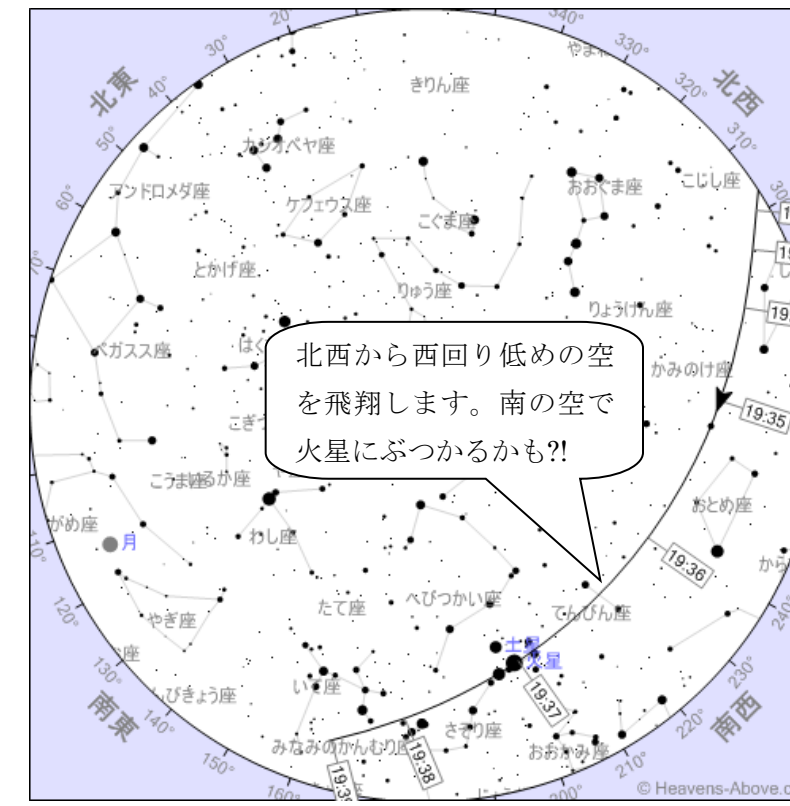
20°
340°
やま
330°
30°
北東
40°
きりん座
320°
北西
310°
50°
カシオペヤ座
60°
アンドロメダ座
ケフェウス座
こぐま座
おおぐま座
こじし座
70°
とかげ座
りゅう座
りょうけん座
ペガスス座
はく
かみのけ座
こぎ
19:35
こうま座
るか座
おとめ座
がめ座
月
わし座
110°
19:36
から
120°
たて座
へびつかい座
てんびん座
やぎ座
土星
火星
130°
座
いて座
19:37
けびきょう座
南東
140°
南西
220°
さそり座
みなみのかんむり座
19:38
おおかみ座
150°
210°
160°
19:3
200°
© Heavens-Above.c

北西から西回り低めの空を飛翔します。南の空で火星にぶつかるかも?!